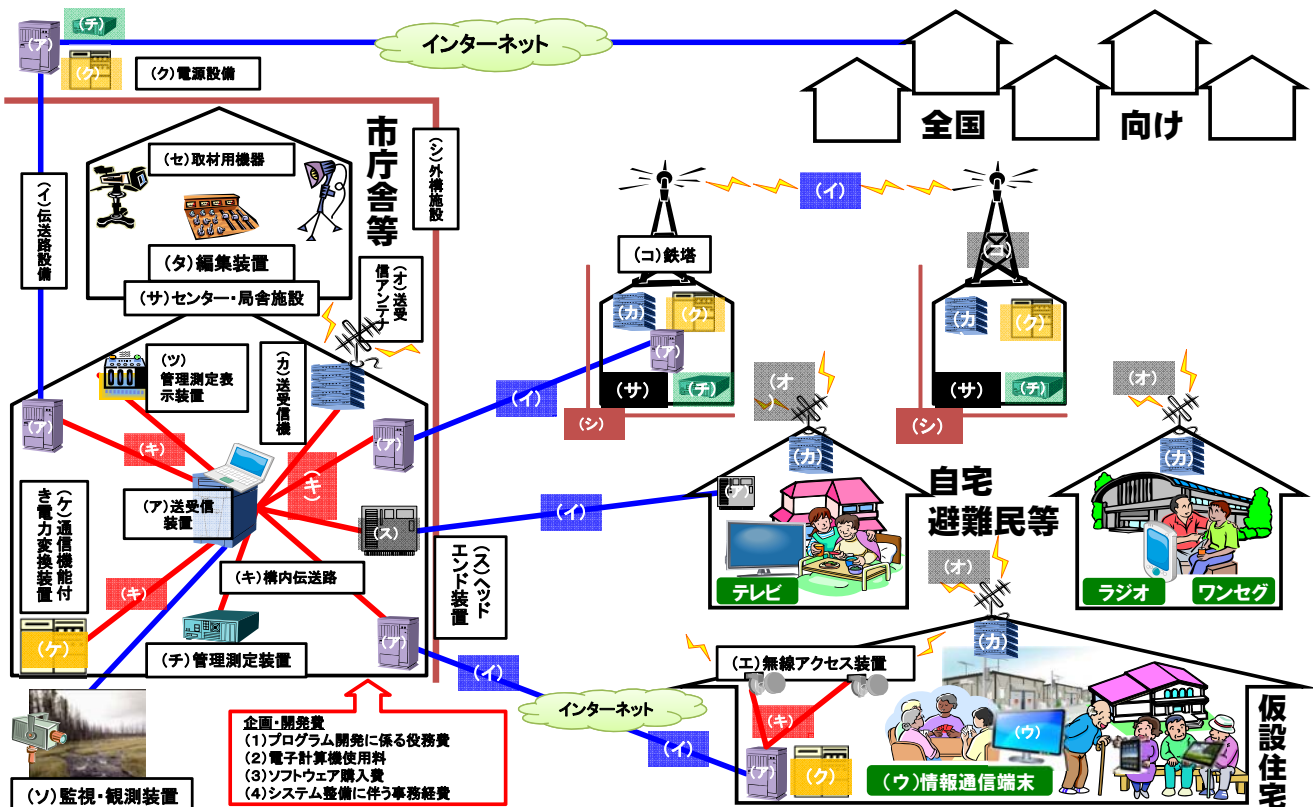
(チ)
(ア)
(ク)
(ク)電源設備
インターネット
全国
向け
市庁舎等
(シ)外構施設
(セ)取材用機器
(イ)伝送路設備
(タ)編集装置
(サ)センター・局舎施設
(オ)送受信アンテナ
(ツ)管理測定表示装置
(カ)送受信機
(ア)
(キ)
(キ)
(ア)
(ア)送受信装置
(ケ)通信機能付き電力変換装置
(ス)
(キ)構内伝送路
(キ)
(スヘッドエンド装置
(ケ)
(チ)管理測定装置
(ア)
(イ)
(イ)
(コ)鉄塔
(カ)
(ク)
(ア)
(サ)
(チ)
(シ)
(イ)
(イ)
(カ)
(ク)
(サ)
(チ)
(シ)
(オ)
(カ)
(オ)
(カ)
自宅
避難民等
テレビ
ラジオ
ワンセグ
(オ)
(カ)
(エ)無線アクセス装置
(キ)
(ウ)
(ウ)情報通信端末
仮設住宅
インターネット
(イ)
(ア)
(ク)
(ソ)監視・観測装置
企画・開発費
(1)プログラム開発に係る役務費
(2)電子計算機使用料
(3)ソフトウェア購入費
(4)システム整備に伴う事務経費